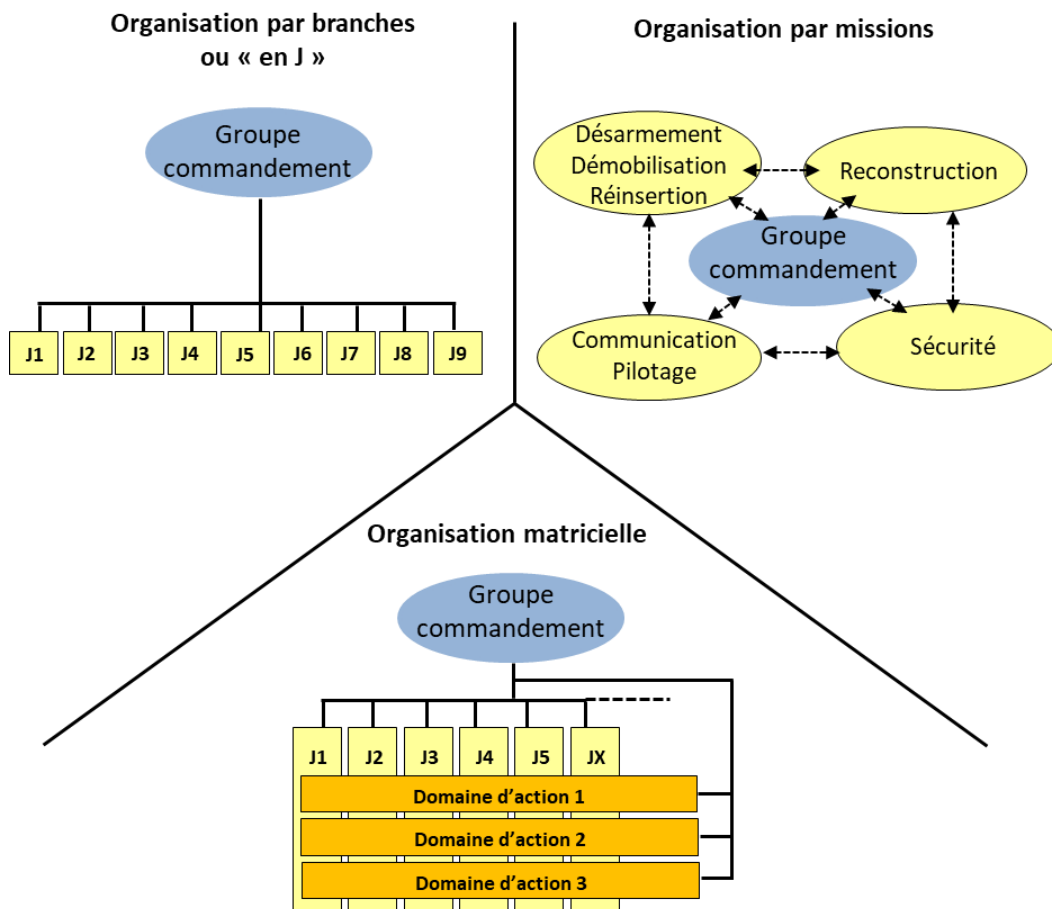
Organisation par branches ou « en J »

Groupe commandement

J1 J2 J3 J4 J5 J6 J7 J8 J9

Organisation par missions

Désarmement Démobilisation Réinsertion

Reconstruction

Groupe commandement

Communication Pilotage

Sécurité

Organisation matricielle

Groupe commandement

J1 J2 J3 J4 J5 JX

Domaine d'action 1

Domaine d'action 2

Domaine d'action 3